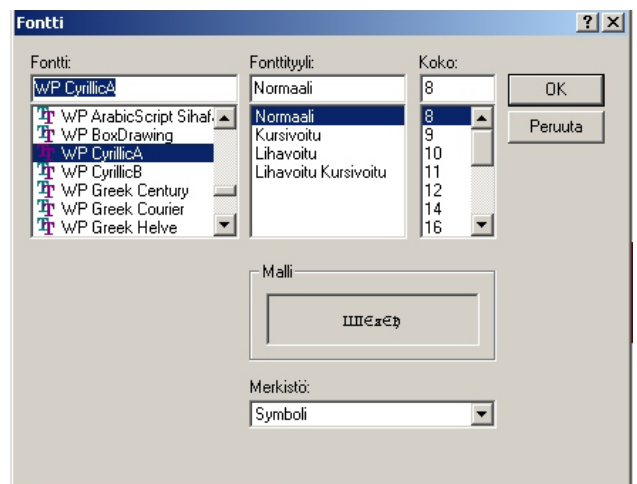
Fontti

?

Fontti:

WP CyrillicA

WP ArabicScript Sihafa
WP BoxDrawing
WP CyrillicA
WP CyrillicB
WP Greek Century
WP Greek Courier
WP Greek Helve

Fonttityyli:

Normaali

Normaali
Kursivoitu
Lihavoitu
Lihavoitu Kursivoitu

Koko:

8

8
9
10
11
12
14
16

OK

Peruuta

Malli

ШЄѫєђ

Merkistö:

Symboli